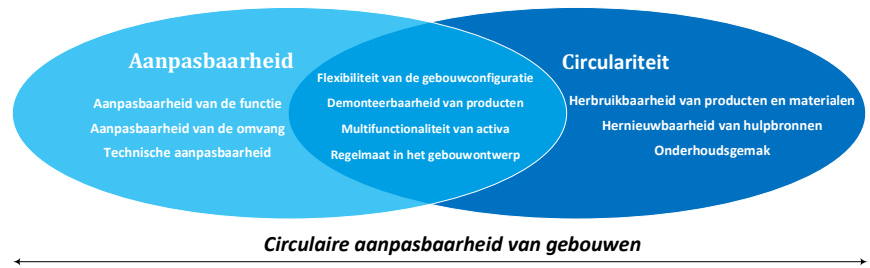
Aanpasbaarheid

Aanpasbaarheid van de functie
Aanpasbaarheid van de omvang
Technische aanpasbaarheid

Flexibiliteit van de gebouwconfiguratie
Demonteerbaarheid van producten
Multifunctionaliteit van activa
Regelmaat in het gebouwontwerp

Circulariteit

Herbruikbaarheid van producten en materialen
Hernieuwbaarheid van hulpbronnen
Onderhoudsgemak

Circulaire aanpasbaarheid van gebouwen